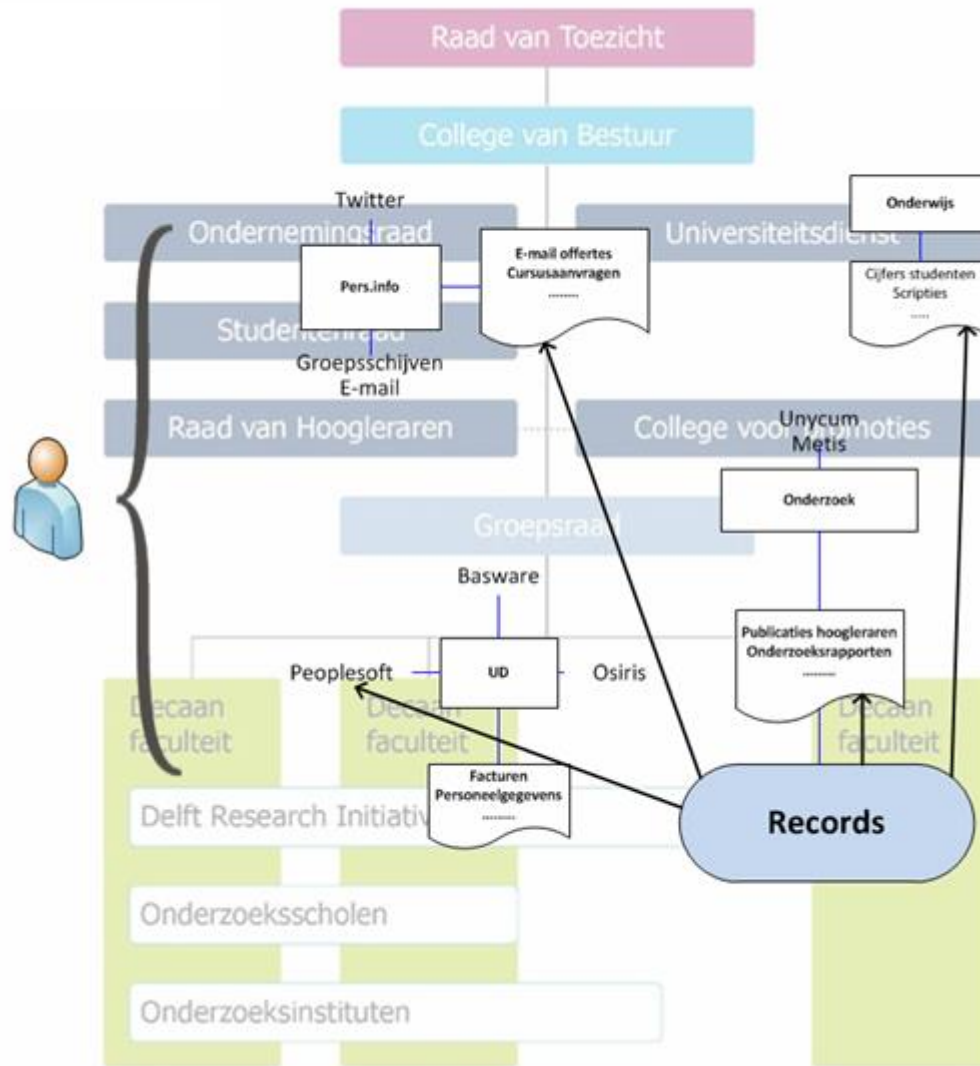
Raad van Toezicht

College van Bestuur

Twitter

Ondernemingsraad

Pers.info

E-mail offertes
Cursusaanvragen
........

Universiteitsdienst

Onderwijs

Cijfers studenten
Scripties
.....

Studentenraad

Groepsschijven
E-mail

Raad van Hoogleraren

College voor Promoties

Unycum
Metis

Onderzoek

Groepsraad

Basware

Peoplesoft

UD

Osiris

Publicaties hoogleraren
Onderzoeksrapporten
........

Decaan faculteit

Decaan faculteit

Decaan faculteit

Facturen
Personeelgegevens
........

Delft Research Initiativ

Records

Onderzoeksscholen

Onderzoeksinstituten